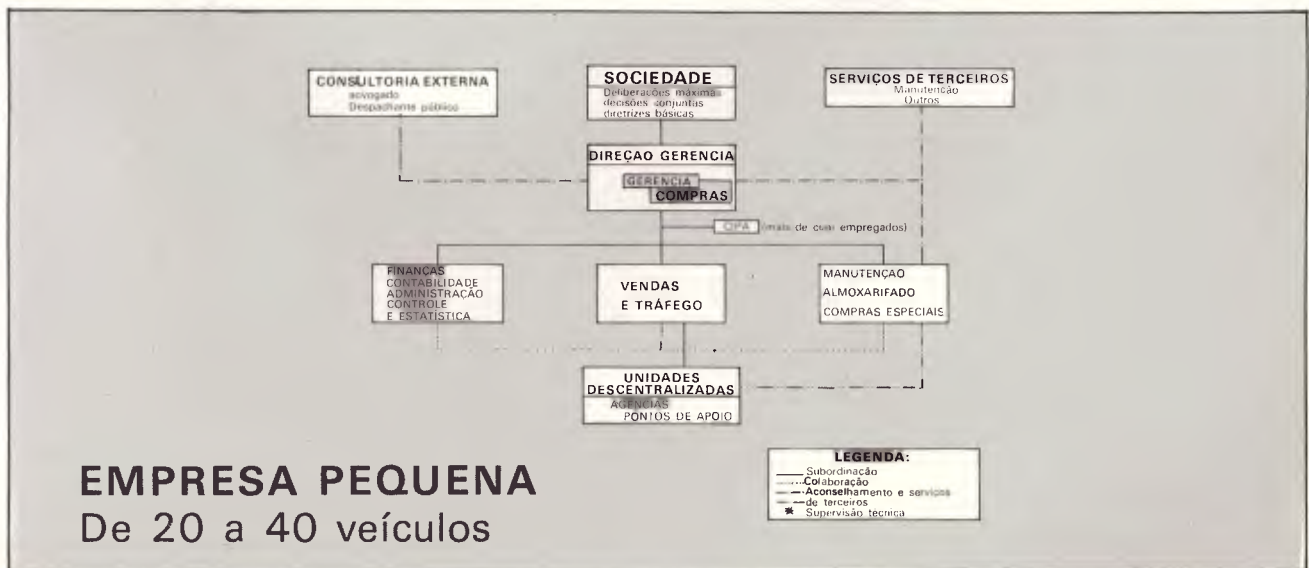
CONSULTORIA EXTERNA
advogado
Despachante público

SOCIEDADE
Deliberações máximas
decisões conjuntas
diretrizes básicas

SERVIÇOS DE TERCEIROS
Manutenção
Outros

DIREÇAO GERENCIA
GERENCIA
COMPRAS

CIPA (mais de cem empregados)

FINANÇAS
CONTABILIDADE
ADMINISTRAÇÃO
CONTROLE
E ESTATÍSTICA

VENDAS
E TRÁFEGO

MANUTENÇAO
ALMOXARIFADO
COMPRAS ESPECIAIS

UNIDADES
DESCENTRALIZADAS
AGENCIAS
PONTOS DE APOIO

LEGENDA:
Subordinação
Colaboração
Aconselhamento e serviços de terceiros
Supervisão técnica

EMPRESA PEQUENA
De 20 a 40 veículos